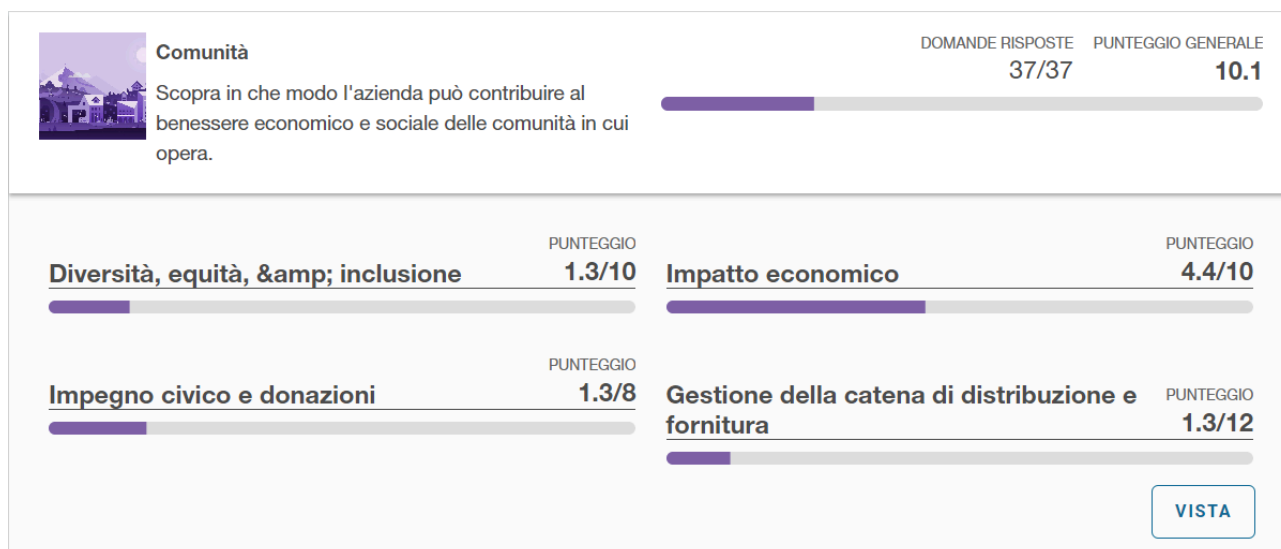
Comunità

Scopra in che modo l'azienda può contribuire al benessere economico e sociale delle comunità in cui opera.

DOMANDE RISPOSTE
37/37

PUNTEGGIO GENERALE
10.1

PUNTEGGIO
Diversità, equità, &amp; inclusione
1.3/10

PUNTEGGIO
Impatto economico
4.4/10

PUNTEGGIO
Impegno civico e donazioni
1.3/8

PUNTEGGIO
Gestione della catena di distribuzione e fornitura
1.3/12

VISTA